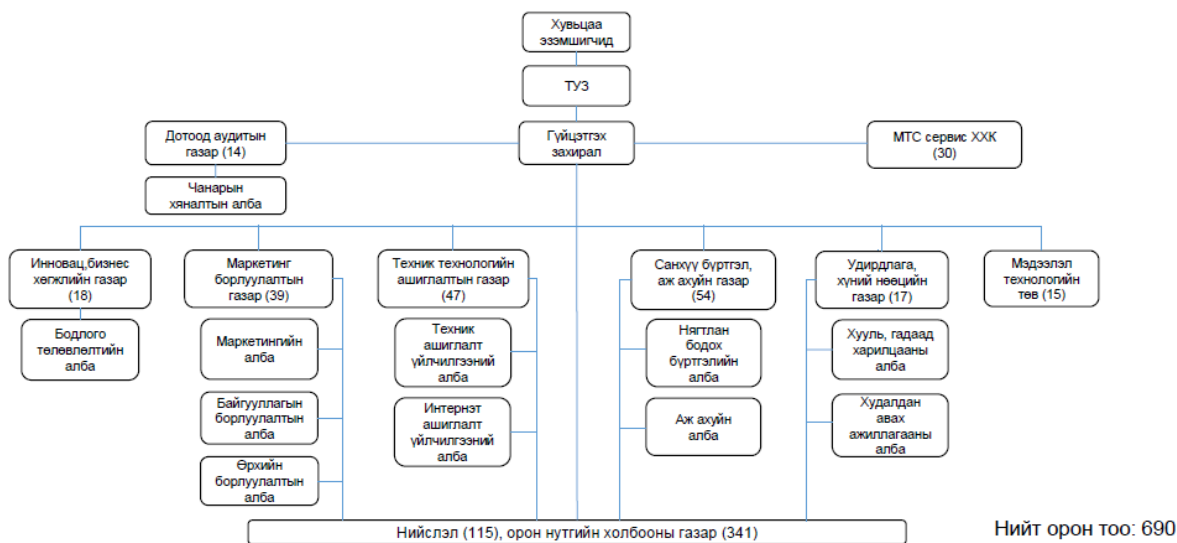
Хувьцаа эзэмшигчид

ТУЗ

Дотоод аудитын газар (14)

Гүйцэтгэх захирал

МТС сервис ХХК (30)

Чанарын хяналтын алба

Инновац,бизнес хөгжлийн газар (18)

Маркетинг борлуулалтын газар (39)

Техник технологийн ашиглалтын газар (47)

Санхүү бүртгэл, аж ахуйн газар (54)

Удирдлага, хүний нөөцийн газар (17)

Мэдээлэл технологийн төв (15)

Бодлого төлөвлөлтийн алба

Маркетингийн алба

Байгууллагын борлуулалтын алба

Өрхийн борлуулалтын алба

Техник ашиглалт үйлчилгээний алба

Интернэт ашиглалт үйлчилгээний алба

Нягтлан бодох бүртгэлийн алба

Аж ахуйн алба

Хууль, гадаад харилцааны алба

Худалдан авах ажиллагааны алба

Нийслэл (115), орон нутгийн холбооны газар (341)

Нийт орон тоо: 690